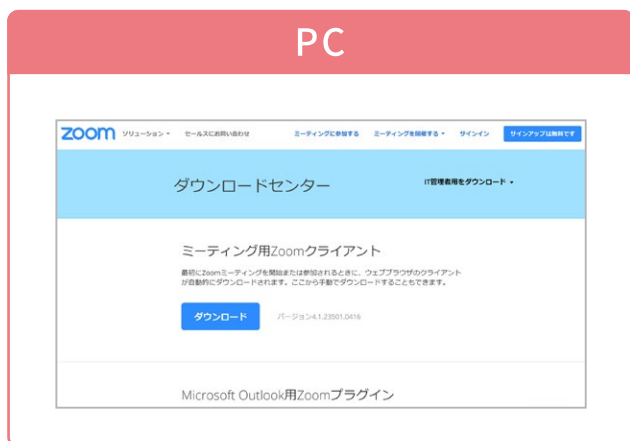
PC

zoom ソリューション ▾ セールスにお問い合わせ ミーティングに参加する ミーティングを開催する ▾ サインイン サインアップは無料です

ダウンロードセンター

IT管理者用をダウンロード ▾

ミーティング用Zoomクライアント

最初にZoomミーティングを開始または参加されるときに、ウェブブラウザのクライアントが自動的にダウンロードされます。ここから手動でダウンロードすることもできます。

ダウンロード

バージョン4.1.23501.0416

Microsoft Outlook用Zoomプラグイン